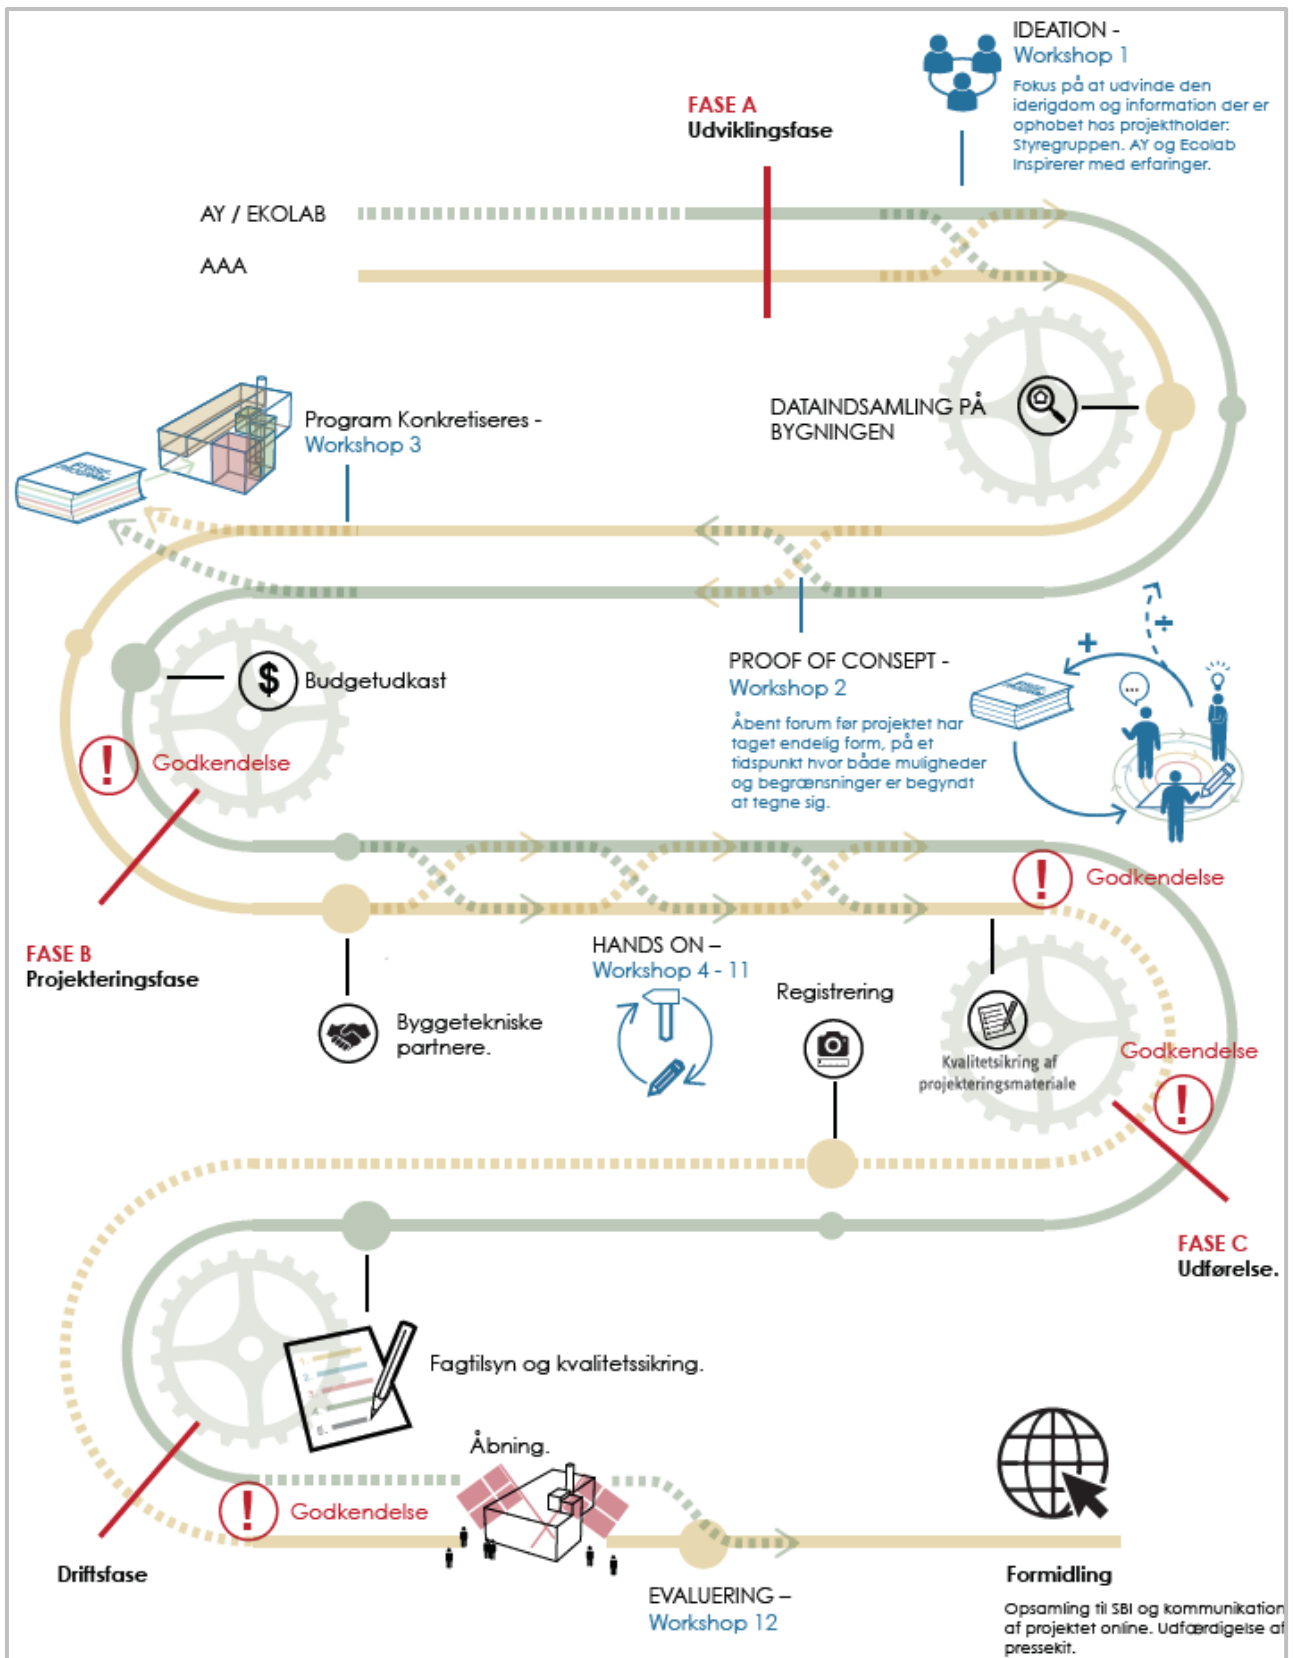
IDEATION -
Workshop 1
Fokus på at udvinde den idérigdom og information der er ophobet hos projektholder: Styregruppen. AY og Ecolab inspirerer med erfaringer.

FASE A
Udviklingsfase

AY / EKOLAB

AAA

DATAINDSAMLING PÅ BYGNINGEN

Program Konkretiseres -
Workshop 3

PROOF OF CONSEPT -
Workshop 2
Åbent forum før projektet har taget endelig form, på et tidspunkt hvor både muligheder og begrænsninger er begyndt at tegne sig.

Budgetudkast

Godkendelse

Godkendelse

FASE B
Projekteringsfase

HANDS ON –
Workshop 4 - 11

Registrering

Byggetekniske partnere.

Kvalitetsikring af projekteringsmateriale

Godkendelse

FASE C
Udførelse.

Fagtilsyn og kvalitetssikring.

Åbning.

Godkendelse

Driftsfase

EVALUERING –
Workshop 12

Formidling
Opsamling til SBI og kommunikation af projektet online. Udfærdigelse af pressekit.